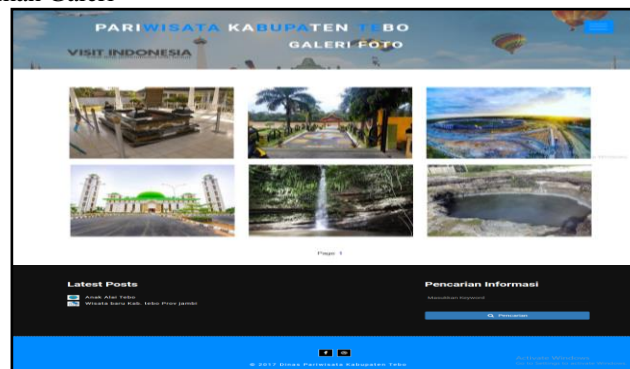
PARIWISATA KABUPATEN TEBO

VISIT INDONESIA

GALERI FOTO

Page 1

Latest Posts

Anak Alai Tebo

Wisata baru Kab. tebo Prov jambi

Pencarian Informasi

Masukkan Keyword

Pencarian

© 2017 Dinas Pariwisata Kabupaten Tebo

Activate Windows
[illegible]